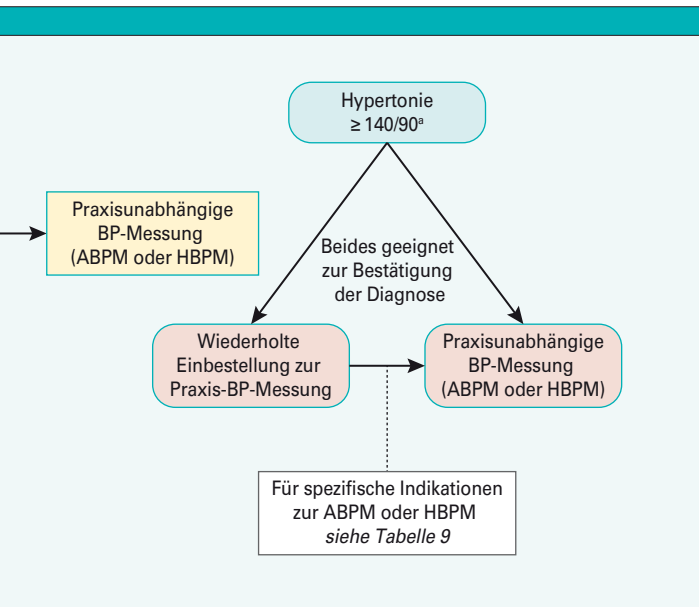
Hypertonie
≥ 140/90$^{a}$

Praxisunabhängige BP-Messung (ABPM oder HBPM)

Beides geeignet zur Bestätigung der Diagnose

Wiederholte Einbestellung zur Praxis-BP-Messung

Praxisunabhängige BP-Messung (ABPM oder HBPM)

Für spezifische Indikationen zur ABPM oder HBPM *siehe Tabelle 9*